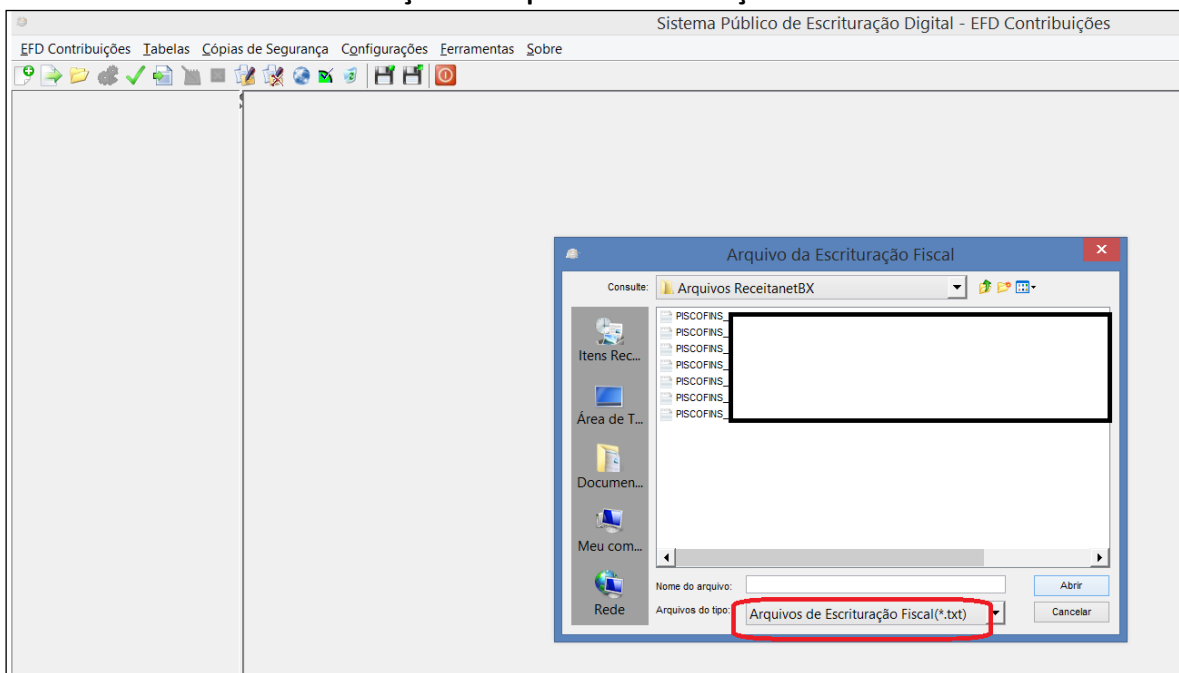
Sistema Público de Escrituração Digital - EFD Contribuições

EFD Contribuições Tabelas Cópias de Segurança Configurações Ferramentas Sobre

Arquivo da Escrituração Fiscal

Consulte: Arquivos ReceitanetBX

Itens Rec...
Área de T...
Documen...
Meu com...
Rede

PISCOFINS_
PISCOFINS_
PISCOFINS_
PISCOFINS_
PISCOFINS_
PISCOFINS_
PISCOFINS_

Nome do arquivo:
Arquivos do tipo: Arquivos de Escrituração Fiscal(*.txt)

Abrir
Cancelar